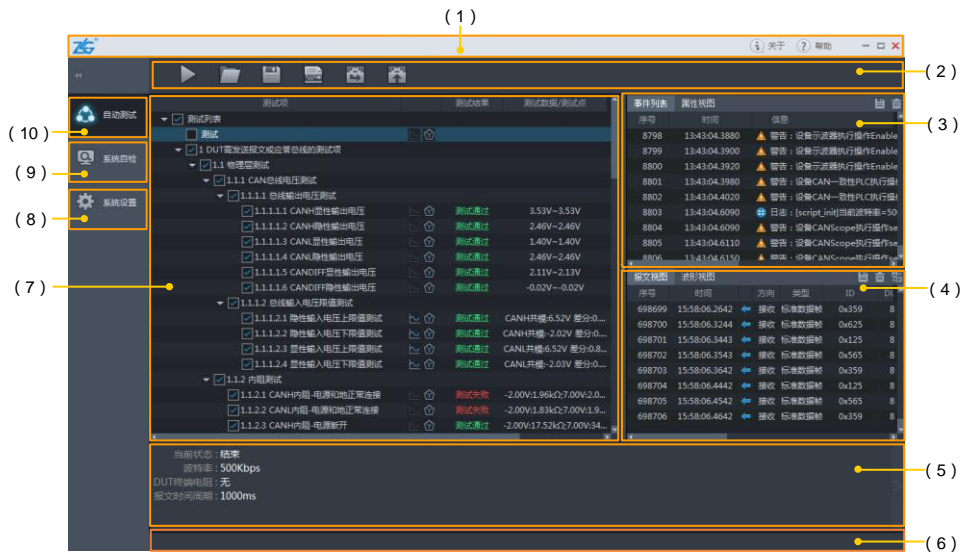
(1)

ZLG

关于 帮助

(2)

(10) 自动测试
(9) 系统自检
(8) 系统设置

(7)

| 测试项 | 测试结果 | 测试数据/测试点 |
|---|---|---|
| 测试列表 | | |
| 测试 | | |
| 1 DUT需发送报文或应答总线的测试项 | | |
| 1.1 物理层测试 | | |
| 1.1.1 CAN总线电压测试 | | |
| 1.1.1.1 总线输出电压测试 | | |
| 1.1.1.1.1 CANH显性输出电压 | 测试通过 | 3.53V~3.53V |
| 1.1.1.1.2 CANH隐性输出电压 | 测试通过 | 2.46V~2.46V |
| 1.1.1.1.3 CANL显性输出电压 | 测试通过 | 1.40V~1.40V |
| 1.1.1.1.4 CANL隐性输出电压 | 测试通过 | 2.46V~2.46V |
| 1.1.1.1.5 CANDIFF显性输出电压 | 测试通过 | 2.11V~2.13V |
| 1.1.1.1.6 CANDIFF隐性输出电压 | 测试通过 | -0.02V~-0.02V |
| 1.1.1.2 总线输入电压阈值测试 | | |
| 1.1.1.2.1 隐性输入电压上限值测试 | 测试通过 | CANH共模:6.52V 差分:0.... |
| 1.1.1.2.2 隐性输入电压下限值测试 | 测试通过 | CANH共模:-2.02V 差分:0.... |
| 1.1.1.2.3 显性输入电压上限值测试 | 测试通过 | CANL共模:6.52V 差分:0.8... |
| 1.1.1.2.4 显性输入电压下限值测试 | 测试通过 | CANL共模:-2.03V 差分:0.... |
| 1.1.2 内阻测试 | | |
| 1.1.2.1 CANH内阻-电源和地正常连接 | 测试失败 | -2.00V:1.96kΩ;7.00V:2.0... |
| 1.1.2.2 CANL内阻-电源和地正常连接 | 测试失败 | -2.00V:1.83kΩ;7.00V:1.9... |
| 1.1.2.3 CANH内阻-电源断开 | 测试通过 | -2.00V:17.52kΩ;7.00V:34.... |

(3)

事件列表 属性视图

| 序号 | 时间 | 信息 |
|---|---|---|
| 8798 | 13:43:04.3880 | 警告：设备示波器执行操作Enable |
| 8799 | 13:43:04.3900 | 警告：设备示波器执行操作Enable |
| 8800 | 13:43:04.3920 | 警告：设备示波器执行操作Enable |
| 8801 | 13:43:04.3980 | 警告：设备CAN一致性PLC执行操 |
| 8802 | 13:43:04.4020 | 警告：设备CAN一致性PLC执行操 |
| 8803 | 13:43:04.6090 | 日志：[script_init]当前波特率=50 |
| 8804 | 13:43:04.6090 | 警告：设备CANScope执行操作Se |
| 8805 | 13:43:04.6110 | 警告：设备CANScope执行操作Se |
| 8806 | 13:43:04.6150 | 警告：设备CANScope执行操作Se |

(4)

报文视图 波形视图

| 序号 | 时间 | 方向 | 类型 | ID | DL |
|---|---|---|---|---|---|
| 698699 | 15:58:06.2642 | 接收 | 标准数据帧 | 0x359 | 8 |
| 698700 | 15:58:06.3244 | 接收 | 标准数据帧 | 0x625 | 8 |
| 698701 | 15:58:06.3443 | 接收 | 标准数据帧 | 0x125 | 8 |
| 698702 | 15:58:06.3543 | 接收 | 标准数据帧 | 0x565 | 8 |
| 698703 | 15:58:06.3642 | 接收 | 标准数据帧 | 0x359 | 8 |
| 698704 | 15:58:06.4442 | 接收 | 标准数据帧 | 0x125 | 8 |
| 698705 | 15:58:06.4542 | 接收 | 标准数据帧 | 0x565 | 8 |
| 698706 | 15:58:06.4642 | 接收 | 标准数据帧 | 0x359 | 8 |

(5)

当前状态：结束
波特率：500Kbps
DUT终端电阻：无
报文时间间隔：1000ms

(6)